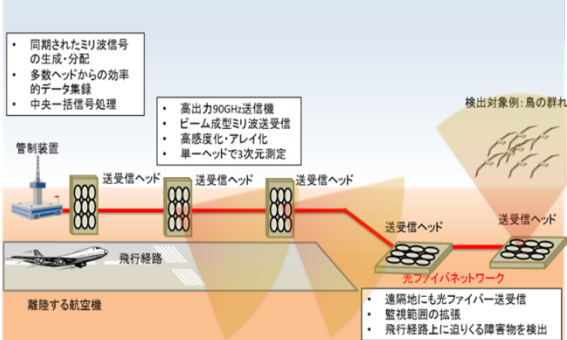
• 同期されたミリ波信号の生成・分配
• 多数ヘッドからの効率的データ集録
• 中央一括信号処理

• 高出力90GHz送信機
• ビーム成型ミリ波送受信
• 高感度化・アレイ化
• 単一ヘッドで3次元測定

検出対象例：鳥の群れ

管制装置

送受信ヘッド

送受信ヘッド

送受信ヘッド

送受信ヘッド

送受信ヘッド

飛行経路

光ファイバネットワーク

離陸する航空機

• 遠隔地にも光ファイバー送受信
• 監視範囲の拡張
• 飛行経路上に迫りくる障害物を検出